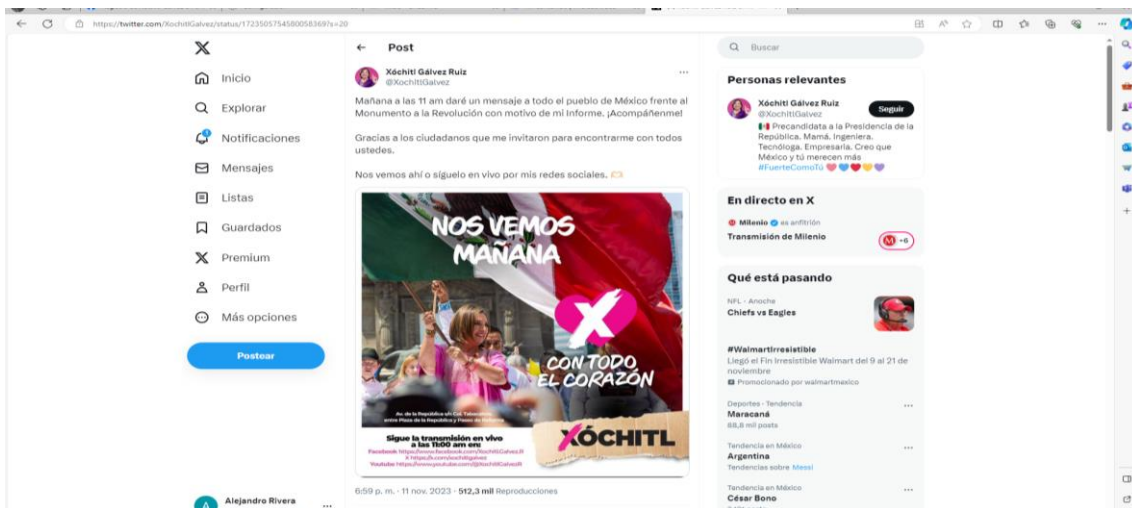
https://twitter.com/XochitlGalvez/status/1723505754580583697s=20

Inicio
Explorar
Notificaciones
Mensajes
Listas
Guardados
Premium
Perfil
Más opciones
Postear

Alejandro Rivera

Post

Xóchitl Gálvez Ruiz
@XochitlGalvez

Mañana a las 11 am daré un mensaje a todo el pueblo de México frente al Monumento a la Revolución con motivo de mi Informe. ¡Acompáñenme!

Gracias a los ciudadanos que me invitaron para encontrarme con todos ustedes.

Nos vemos ahí o síguelo en vivo por mis redes sociales.

NOS VEMOS MAÑANA

CON TODO EL CORAZÓN

Av. de la República s/n Col. Tabacalera, entre Plaza de la República y Paseo de la Reforma

Sigue la transmisión en vivo a las 11:00 am en:
Facebook https://www.facebook.com/XochitlGalvezR
X https://x.com/xochitlgalvez
Youtube https://www.youtube.com/@XochitlGalvezR

XÓCHITL

6:59 p. m. · 11 nov. 2023 · 512,3 mil Reproducciones

Buscar

Personas relevantes

Xóchitl Gálvez Ruiz
@XochitlGalvez
Seguir
Precandidata a la Presidencia de la República. Mamá. Ingeniera. Tecnóloga. Empresaria. Creo que México y tú merecen más #FuerteComoTú

En directo en X

Milenio es anfitrión
Transmisión de Milenio
+6

Qué está pasando

NFL · Anoche
Chiefs vs Eagles

#WalmartIrresistible
Llegó el Fin Irresistible Walmart del 9 al 21 de noviembre
Promocionado por walmartmexico

Deportes · Tendencia
Maracaná
88,6 mil posts

Tendencia en México
Argentina
Tendencias sobre Messi

Tendencia en México
César Bono